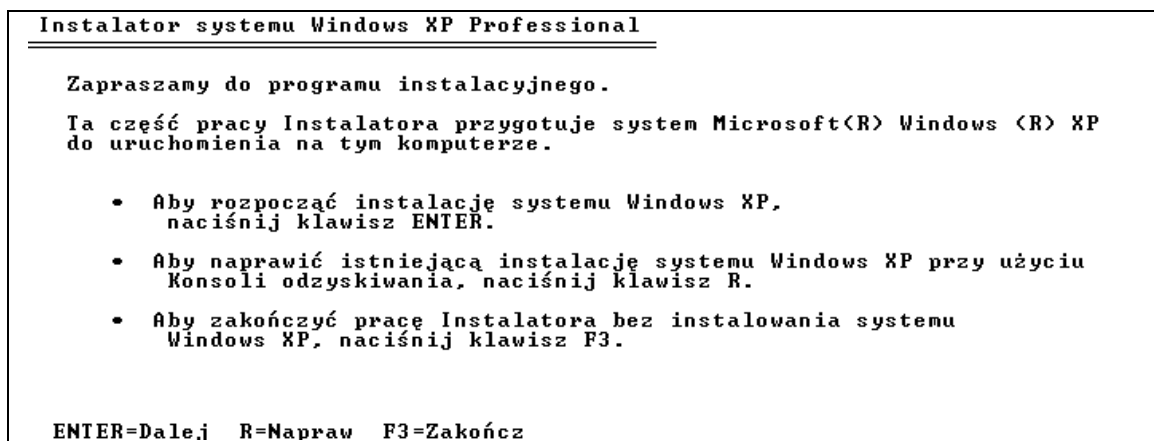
Instalator systemu Windows XP Professional

Zapraszamy do programu instalacyjnego.

Ta część pracy Instalatora przygotuje system Microsoft(R) Windows (R) XP do uruchomienia na tym komputerze.

• Aby rozpocząć instalację systemu Windows XP, naciśnij klawisz ENTER.

• Aby naprawić istniejącą instalację systemu Windows XP przy użyciu Konsoli odzyskiwania, naciśnij klawisz R.

• Aby zakończyć pracę Instalatora bez instalowania systemu Windows XP, naciśnij klawisz F3.

ENTER=Dalej R=Napraw F3=Zakończ